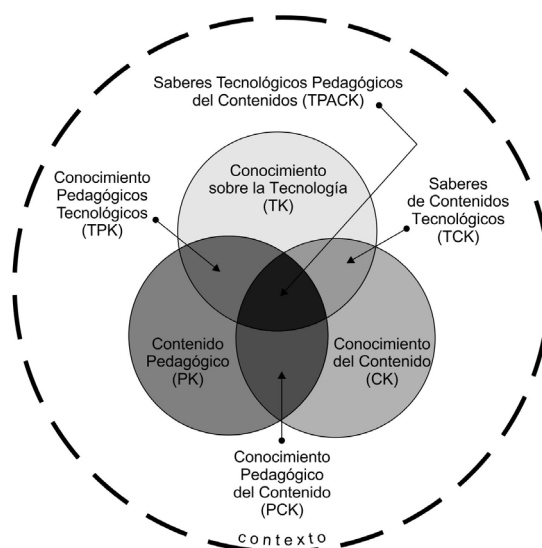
Saberes Tecnológicos Pedagógicos del Contenidos (TPACK)

Conocimiento Pedagógicos Tecnológicos (TPK)

Conocimiento sobre la Tecnología (TK)

Saberes de Contenidos Tecnológicos (TCK)

Contenido Pedagógico (PK)

Conocimiento del Contenido (CK)

Conocimiento Pedagógico del Contenido (PCK)

contexto